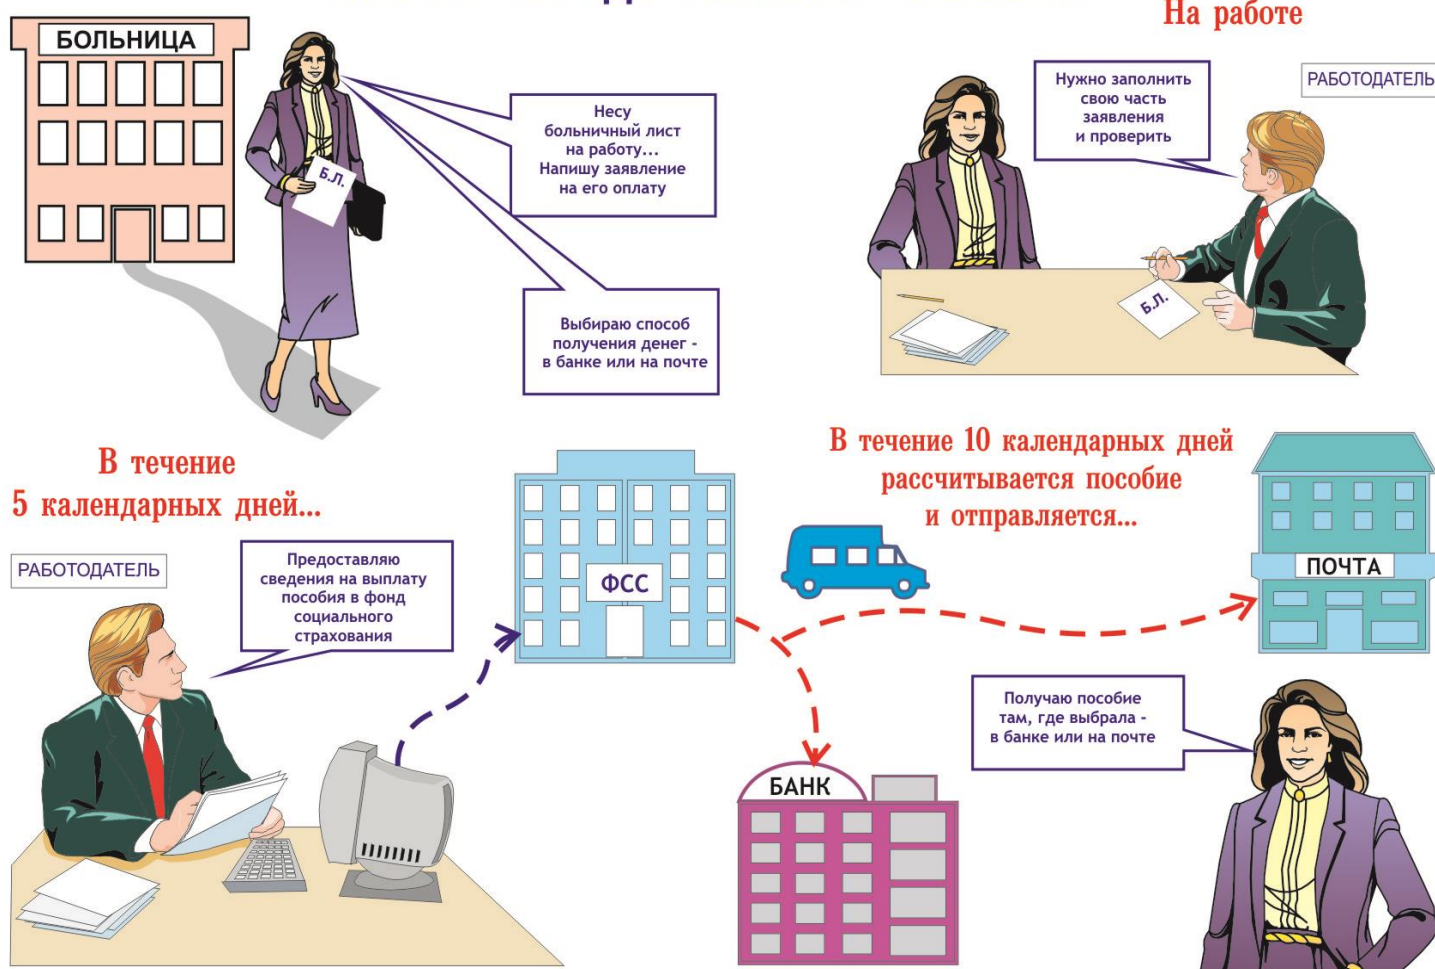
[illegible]

На работе

БОЛЬНИЦА

Б.Л.

Несу больничный лист на работу... Напишу заявление на его оплату

Выбираю способ получения денег - в банке или на почте

Нужно заполнить свою часть заявления и проверить

РАБОТОДАТЕЛЬ

Б.Л.

В течение 5 календарных дней...

РАБОТОДАТЕЛЬ

Предоставляю сведения на выплату пособия в фонд социального страхования

ФСС

В течение 10 календарных дней рассчитывается пособие и отправляется...

ПОЧТА

Получаю пособие там, где выбрала - в банке или на почте

БАНК